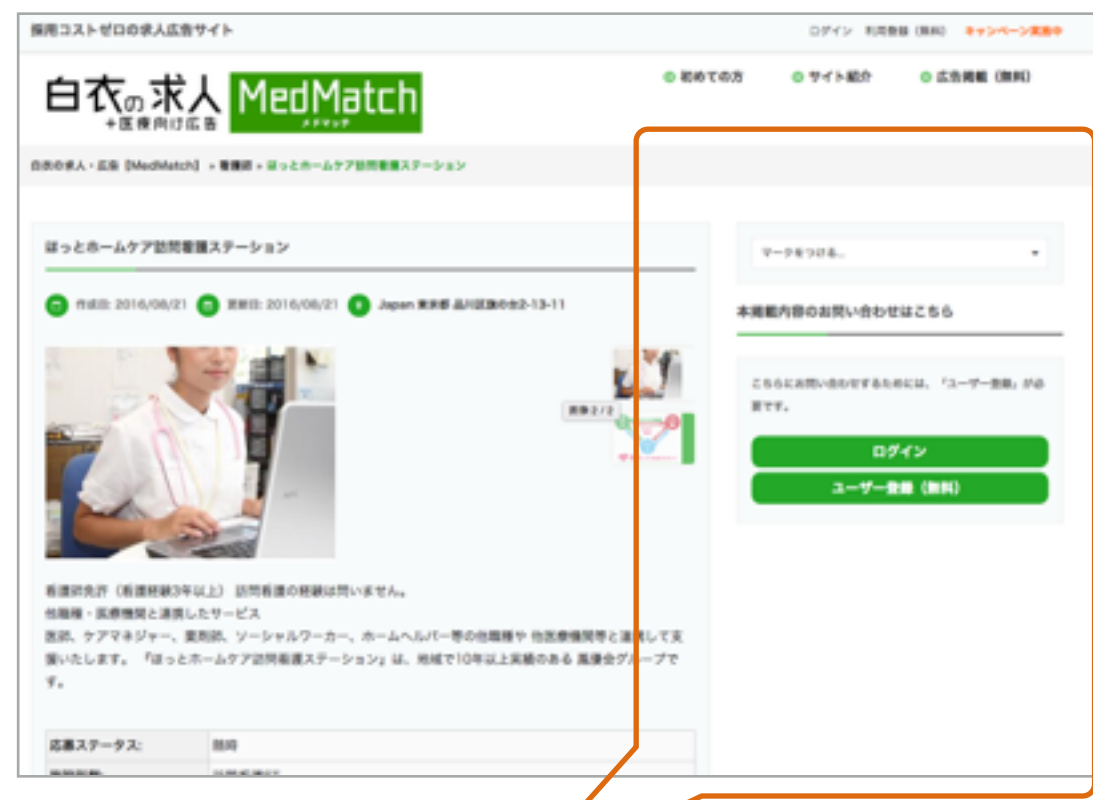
採用コストゼロの求人広告サイト

ログイン 利用登録（無料） キャンペーン実施中

白衣の求人 +医療向け広告 MedMatch メドマッチ

初めての方 サイト紹介 広告掲載（無料）

白衣の求人・広告【MedMatch】 » 看護師 » ほっとホームケア訪問看護ステーション

ほっとホームケア訪問看護ステーション

作成日: 2016/06/21 更新日: 2016/06/21 Japan 東京都 品川区旗の台2-13-11

画像 2 / 2

看護師免許（看護経験3年以上） 訪問看護の経験は問いません。
他職種・医療機関と連携したサービス
医師、ケアマネジャー、薬剤師、ソーシャルワーカー、ホームヘルパー等の他職種や 他医療機関等と連携して支援いたします。『ほっとホームケア訪問看護ステーション』は、地域で10年以上実績のある 鳳凰会グループです。

| 応募ステータス: | 随時 |
|---|---|
| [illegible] | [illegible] |

マークをつける...

本掲載内容のお問い合わせはこちら

こちらにお問い合わせするためには、「ユーザー登録」が必要です。

ログイン

ユーザー登録（無料）